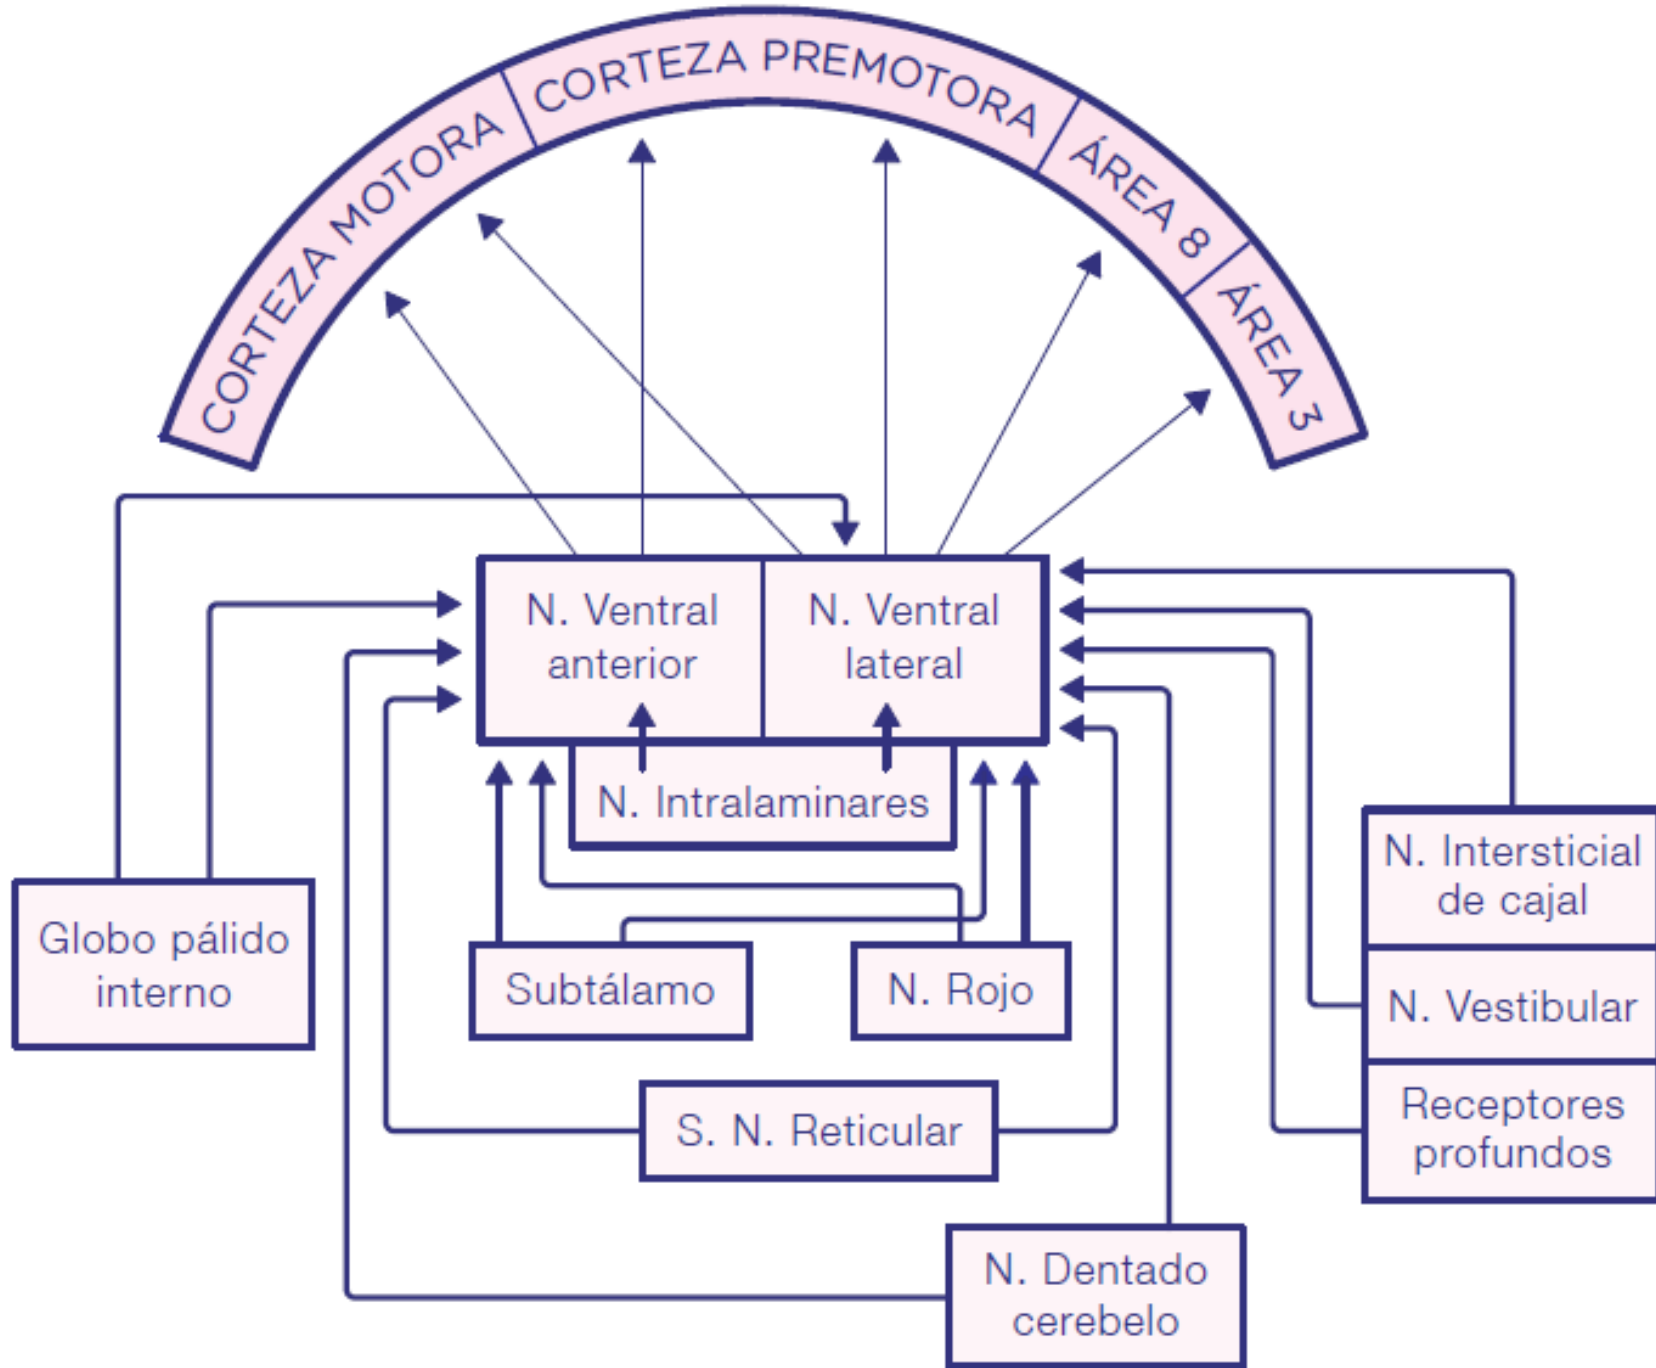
CORTEZA MOTORA
CORTEZA PREMOTORA
ÁREA 8
ÁREA 3

N. Ventral anterior
N. Ventral lateral
N. Intralaminares
Globo pálido interno
Subtálamo
N. Rojo
N. Intersticial de cajal
N. Vestibular
Receptores profundos
S. N. Reticular
N. Dentado cerebelo